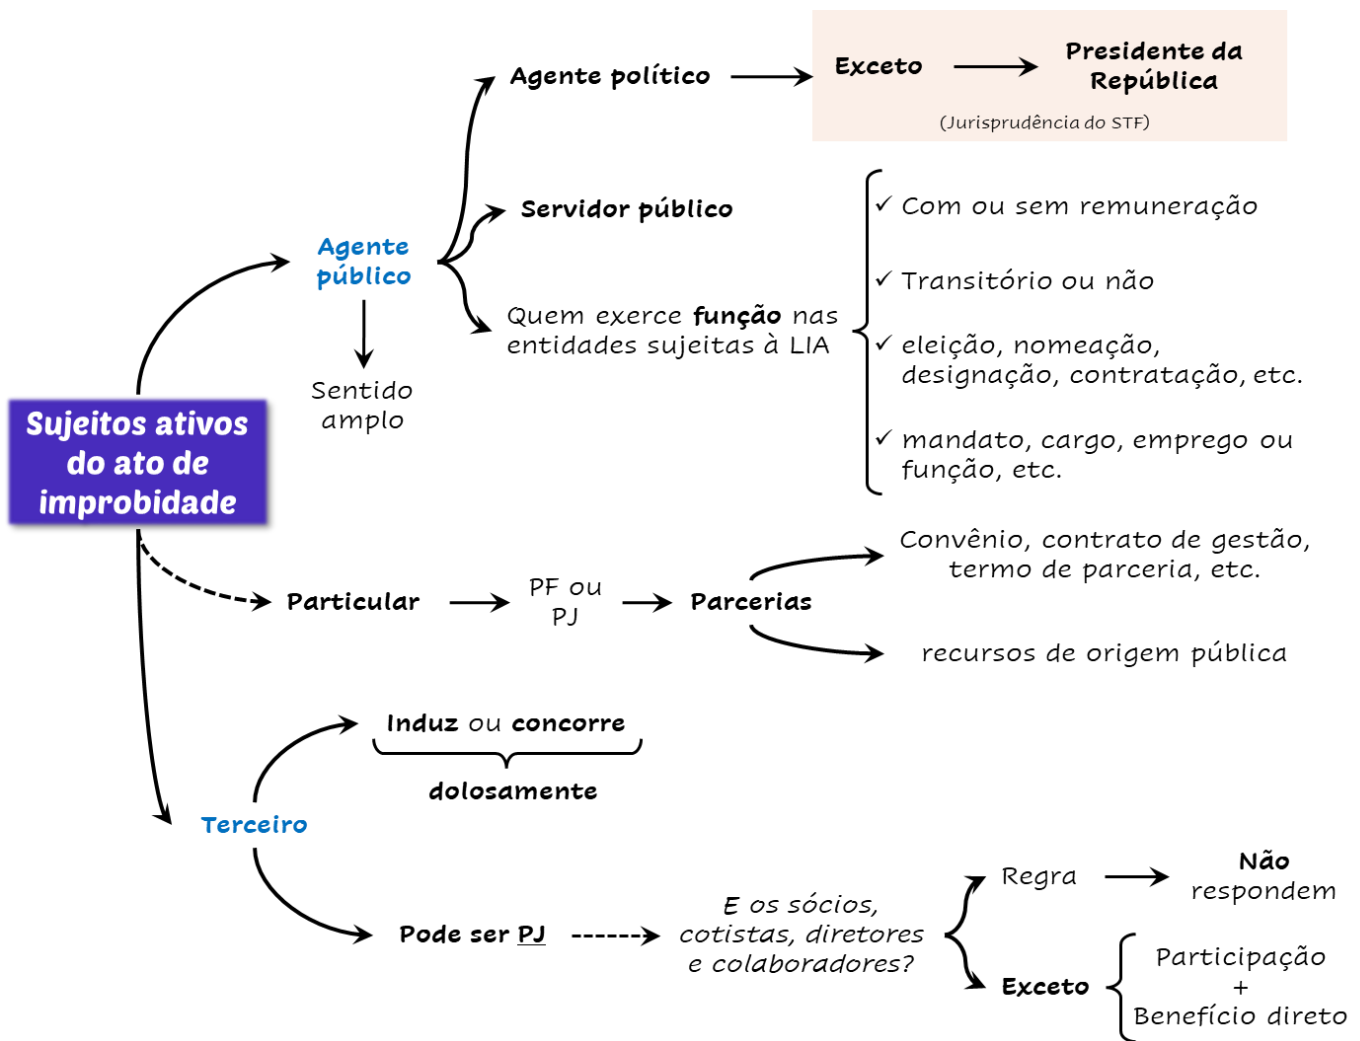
Sujeitos ativos do ato de improbidade

Agente público

Sentido amplo

Agente político

Exceto

Presidente da República

(Jurisprudência do STF)

Servidor público

Quem exerce função nas entidades sujeitas à LIA

✓ Com ou sem remuneração

✓ Transitório ou não

✓ eleição, nomeação, designação, contratação, etc.

✓ mandato, cargo, emprego ou função, etc.

Particular

PF ou PJ

Parcerias

Convênio, contrato de gestão, termo de parceria, etc.

recursos de origem pública

Terceiro

Induz ou concorre

dolosamente

Pode ser PJ

E os sócios, cotistas, diretores e colaboradores?

Regra

Não respondem

Exceto

Participação + Benefício direto